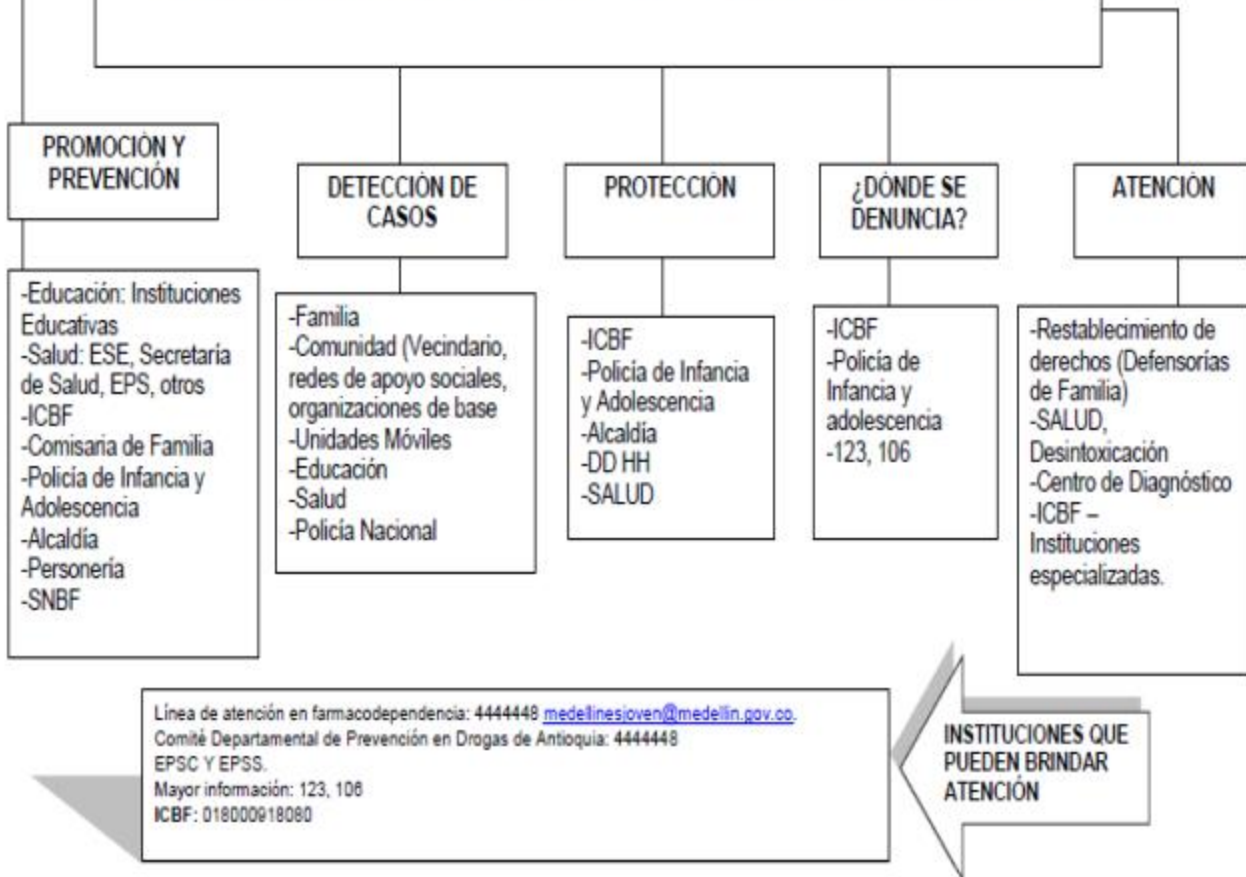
PROMOCIÓN Y PREVENCIÓN

-Educación: Instituciones Educativas
-Salud: ESE, Secretaría de Salud, EPS, otros
-ICBF
-Comisaria de Familia
-Policía de Infancia y Adolescencia
-Alcaldía
-Personería
-SNBF

DETECCIÓN DE CASOS

-Familia
-Comunidad (Vecindario, redes de apoyo sociales, organizaciones de base
-Unidades Móviles
-Educación
-Salud
-Policía Nacional

PROTECCIÓN

-ICBF
-Policía de Infancia y Adolescencia
-Alcaldía
-DD HH
-SALUD

¿DÓNDE SE DENUNCIA?

-ICBF
-Policía de Infancia y adolescencia
-123, 106

ATENCIÓN

-Restablecimiento de derechos (Defensorías de Familia)
-SALUD, Desintoxicación
-Centro de Diagnóstico
-ICBF – Instituciones especializadas.

Línea de atención en farmacodependencia: 4444448 medellinesjoven@medellin.gov.co.
Comité Departamental de Prevención en Drogas de Antioquia: 4444448
EPSC Y EPSS.
Mayor información: 123, 106
ICBF: 018000918080

INSTITUCIONES QUE PUEDEN BRINDAR ATENCIÓN